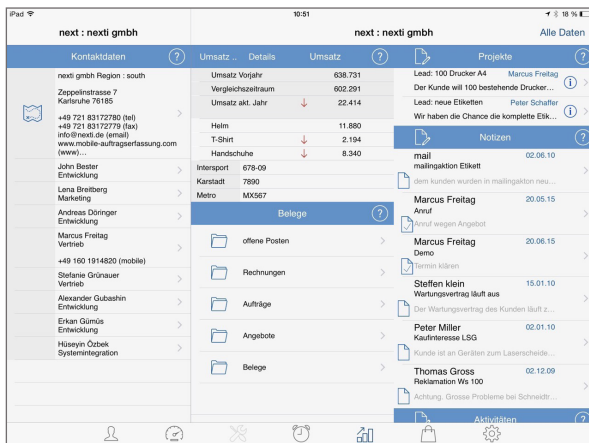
iPad
10:51
18 %
next : nexti gmbh
next : nexti gmbh
Alle Daten

Kontaktdaten
?
nexti gmbh Region : south
Zeppelinstrasse 7
Karlsruhe 76185
+49 721 83172780 (tel)
+49 721 83172779 (fax)
info@nexti.de (email)
www.mobile-auftragserfassung.com (www)...
John Bester
Entwicklung
Lena Breitberg
Marketing
Andreas Döringer
Entwicklung
Marcus Freitag
Vertrieb
+49 160 1914820 (mobile)
Stefanie Grünauer
Vertrieb
Alexander Gubashin
Entwicklung
Erkan Gümüs
Entwicklung
Hüseyin Özbek
Systemintegration

Umsatz
Details
Umsatz
?
| | |
|---|---|
| Umsatz Vorjahr | 638.731 |
| Vergleichszeitraum | 602.291 |
| Umsatz akt. Jahr | 22.414 |
| Helm | 11.880 |
| T-Shirt | 2.194 |
| Handschuhe | 8.340 |

| | |
|---|---|
| Intersport | 678-09 |
| Karstadt | 7890 |
| Metro | MX567 |

Belege
?
offene Posten
Rechnungen
Aufträge
Angebote
Belege

Projekte
?
Lead: 100 Drucker A4
Marcus Freitag
Der Kunde will 100 bestehende Drucker...
Lead: neue Etiketten
Peter Schaffer
Wir haben die Chance die komplette Etik...

Notizen
?
mail
02.06.10
mailingaktion Etikett
dem kunden wurden in mailingakton neu...
Marcus Freitag
20.05.15
Anruf
Anruf wegen Angebot
Marcus Freitag
20.06.15
Demo
Termin klären
Steffen klein
15.01.10
Wartungsvertrag läuft aus
Der Wartungsvertrag des Kunden läuft z...
Peter Miller
02.01.10
Kaufinteresse LSG
Kunde ist an Geräten zum Laserscheide...
Thomas Gross
02.12.09
Reklamation Ws 100
Achtung. Grosse Probleme bei Schneidtr...
Aktivitäten
?